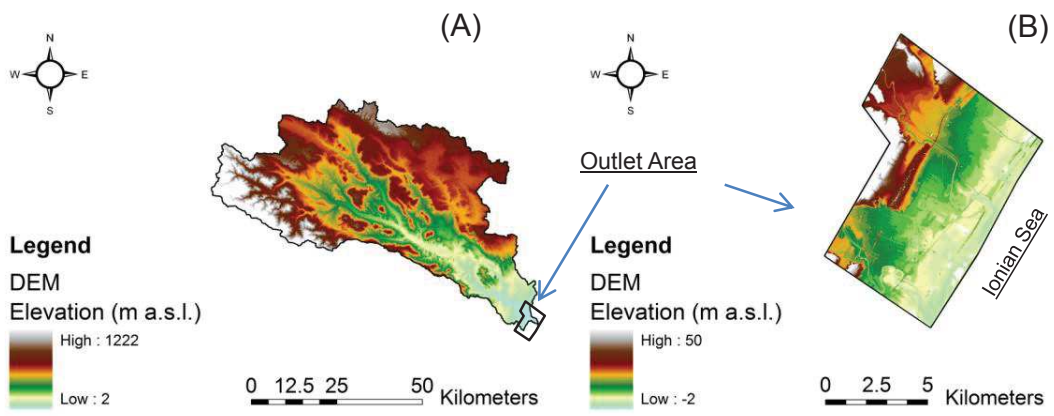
(A)

N
W E
S

Legend
DEM
Elevation (m a.s.l.)
High : 1222
Low : 2

0 12.5 25 50 Kilometers

Outlet Area

(B)

N
W E
S

Legend
DEM
Elevation (m a.s.l.)
High : 50
Low : -2

0 2.5 5 Kilometers

Ionian Sea